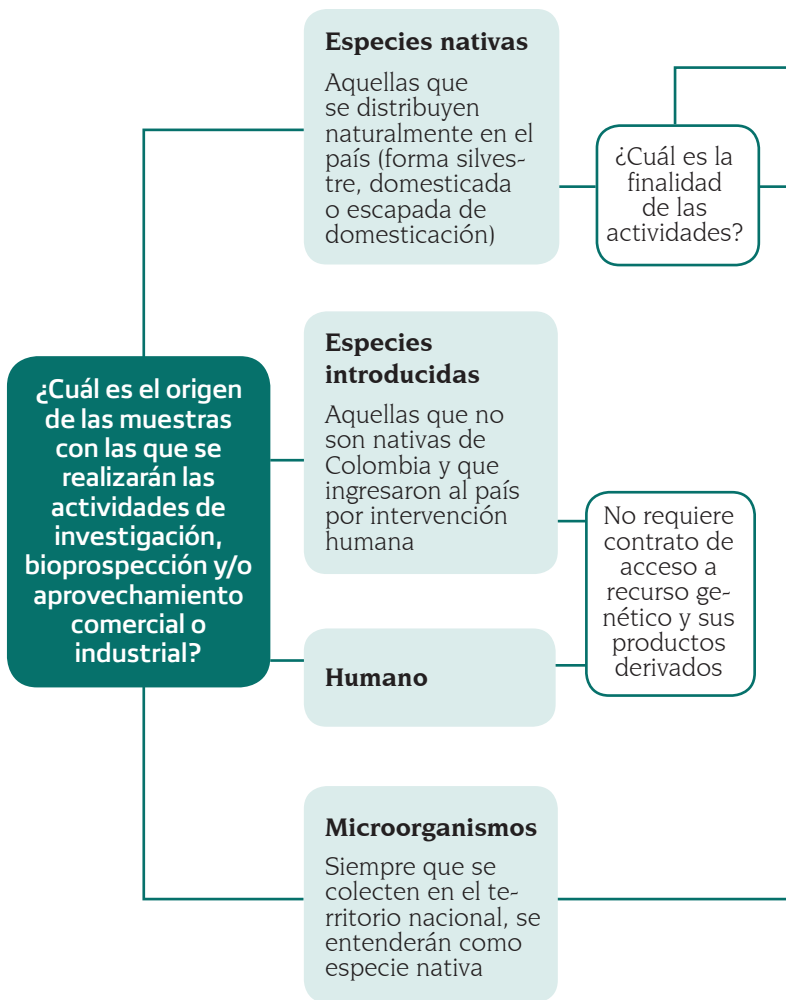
¿Cuál es el origen de las muestras con las que se realizarán las actividades de investigación, bioprospección y/o aprovechamiento comercial o industrial?

Especies nativas

Aquellas que se distribuyen naturalmente en el país (forma silvestre, domesticada o escapada de domesticación)

¿Cuál es la finalidad de las actividades?

Especies introducidas

Aquellas que no son nativas de Colombia y que ingresaron al país por intervención humana

Humano

No requiere contrato de acceso a recurso genético y sus productos derivados

Microorganismos

Siempre que se colecten en el territorio nacional, se entenderán como especie nativa